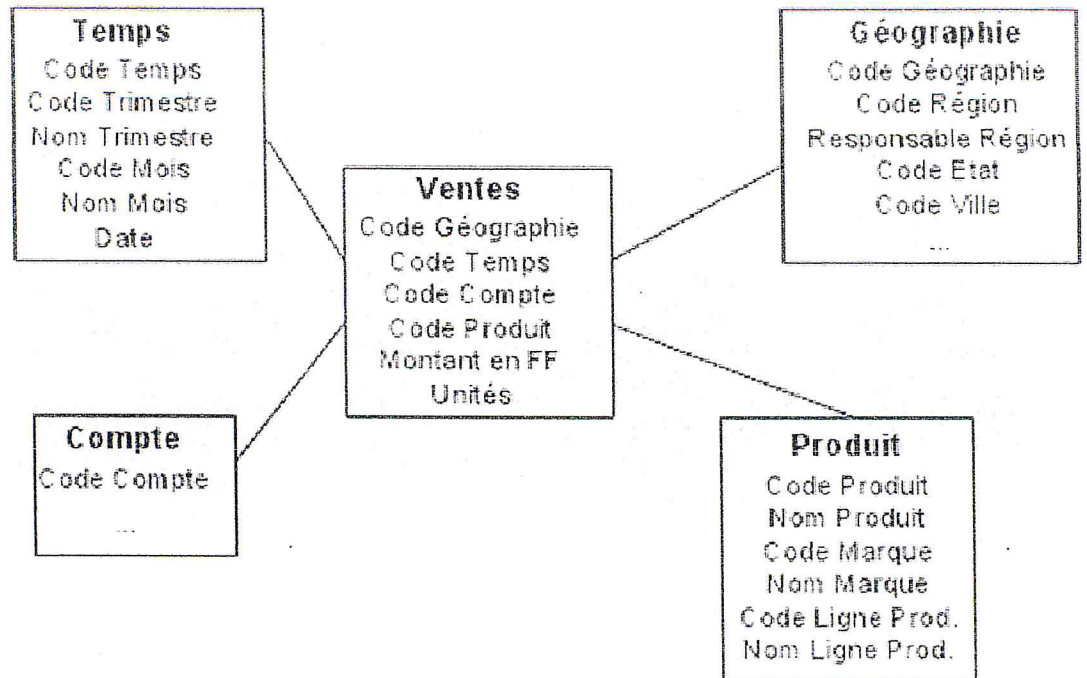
Temps
Code Temps
Code Trimestre
Nom Trimestre
Code Mois
Nom Mois
Date

Géographie
Code Géographie
Code Région
Responsable Région
Code Etat
Code Ville
...

Ventes
Code Géographie
Code Temps
Code Compte
Code Produit
Montant en FF
Unités

Compte
Code Compte
...

Produit
Code Produit
Nom Produit
Code Marque
Nom Marque
Code Ligne Prod.
Nom Ligne Prod.